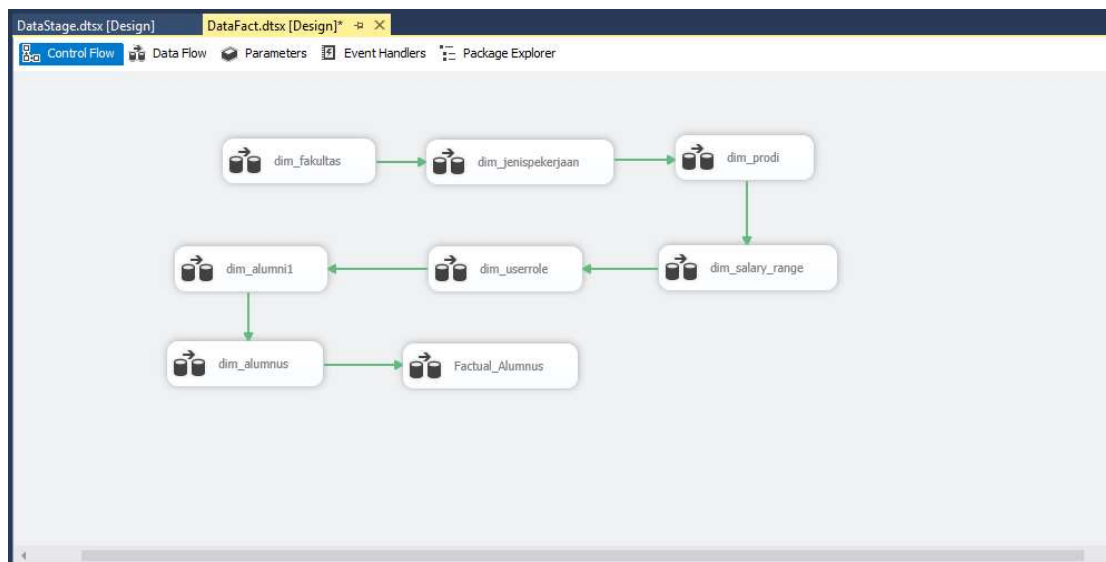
DataStage.dtsx [Design]
DataFact.dtsx [Design]*

Control Flow
Data Flow
Parameters
Event Handlers
Package Explorer

dim_fakultas
dim_jenispekerjaan
dim_prodi
dim_alumni1
dim_userrole
dim_salary_range
dim_alumnus
Factual_Alumnus